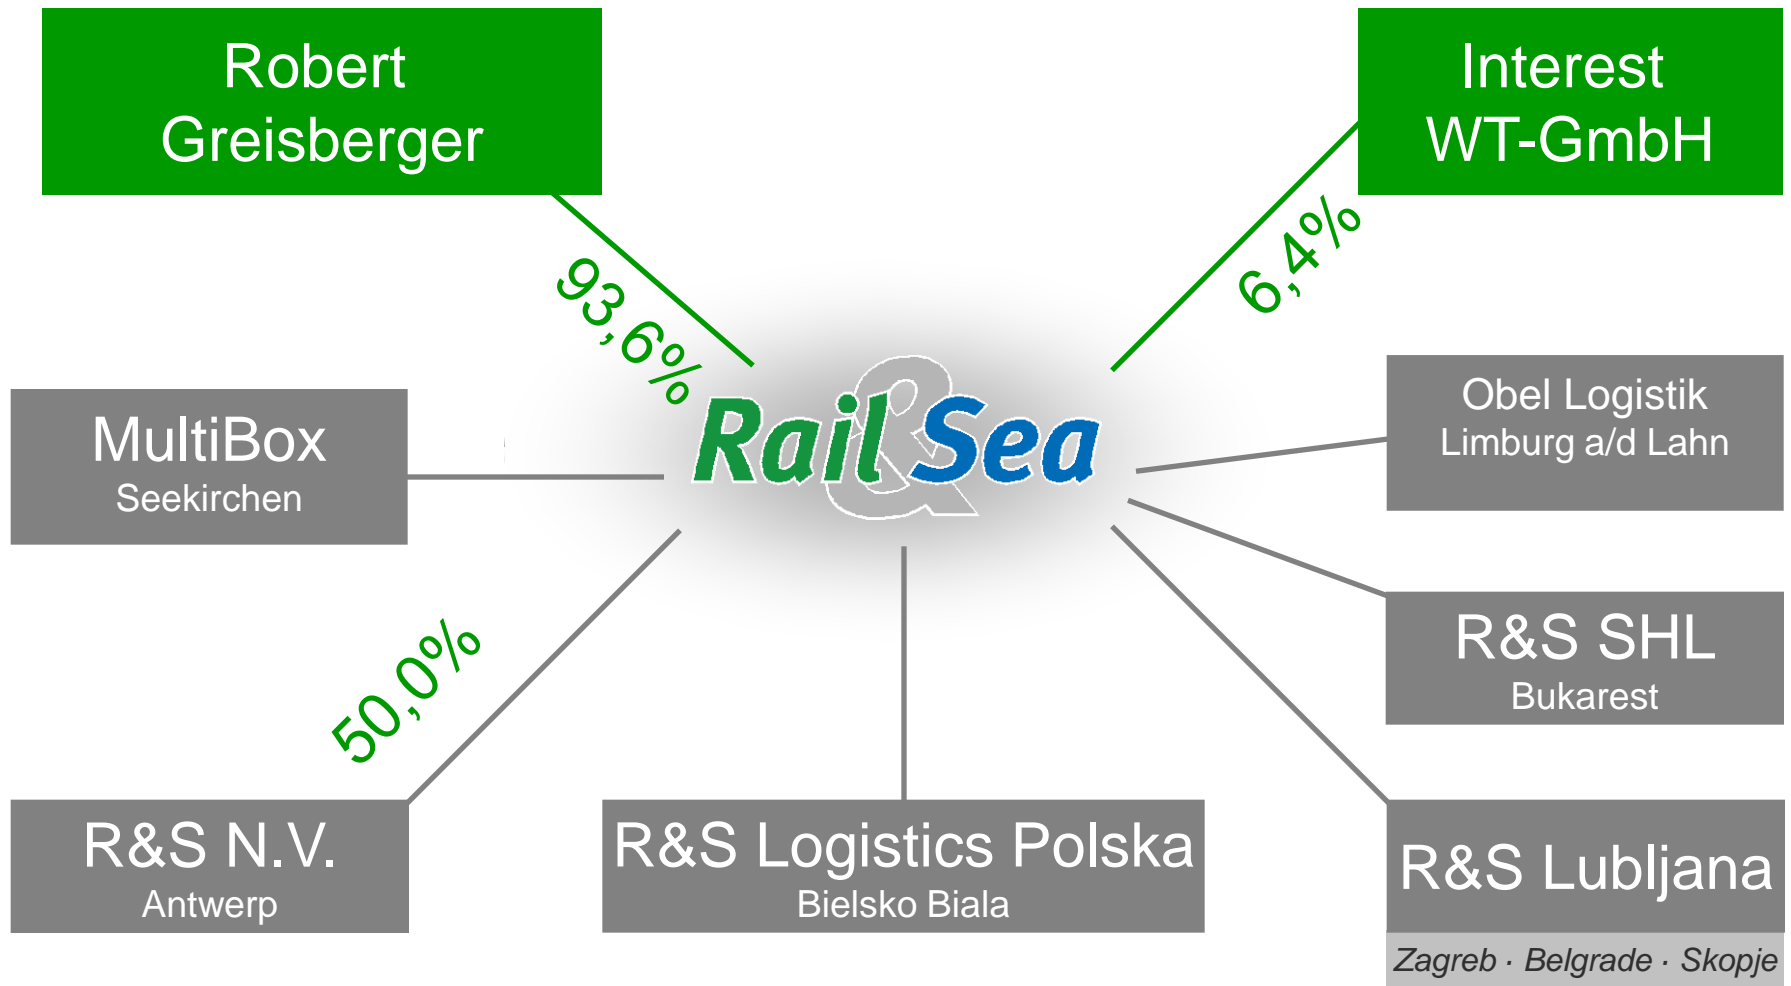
Robert Greisberger

Interest WT-GmbH

93,6%

6,4%

Rail & Sea

MultiBox
Seekirchen

Obel Logistik
Limburg a/d Lahn

R&S SHL
Bukarest

50,0%

R&S N.V.
Antwerp

R&S Logistics Polska
Bielsko Biala

R&S Lubljana

Zagreb · Belgrade · Skopje